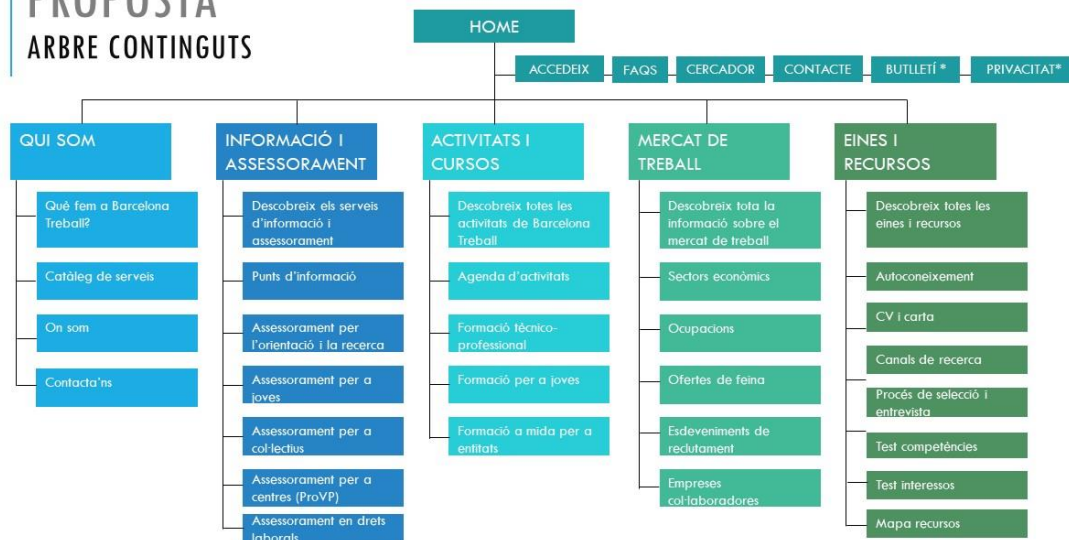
PROPOSTA
ARBRE CONTINGUTS

HOME

ACCEDEIX
FAQS
CERCADOR
CONTACTE
BUTLLETÍ *
PRIVACITAT*

QUI SOM
Qué fem a Barcelona Treball?
Catàleg de serveis
On som
Contacta'ns

INFORMACIÓ I ASSESSORAMENT
Descobreix els serveis d'informació i assessorament
Punts d'informació
Assessorament per l'orientació i la recerca
Assessorament per a joves
Assessorament per a col·lectius
Assessorament per a centres (ProVP)
Assessorament en drets laborals

ACTIVITATS I CURSOS
Descobreix totes les activitats de Barcelona Treball
Agenda d'activitats
Formació tècnico-professional
Formació per a joves
Formació a mida per a entitats

MERCAT DE TREBALL
Descobreix tota la informació sobre el mercat de treball
Sectors econòmics
Ocupacions
Ofertes de feina
Esdeveniments de reclutament
Empreses col·laboradores

EINES I RECURSOS
Descobreix totes les eines i recursos
Autoconeixement
CV i carta
Canals de recerca
Procés de selecció i entrevista
Test competències
Test interessos
Mapa recursos